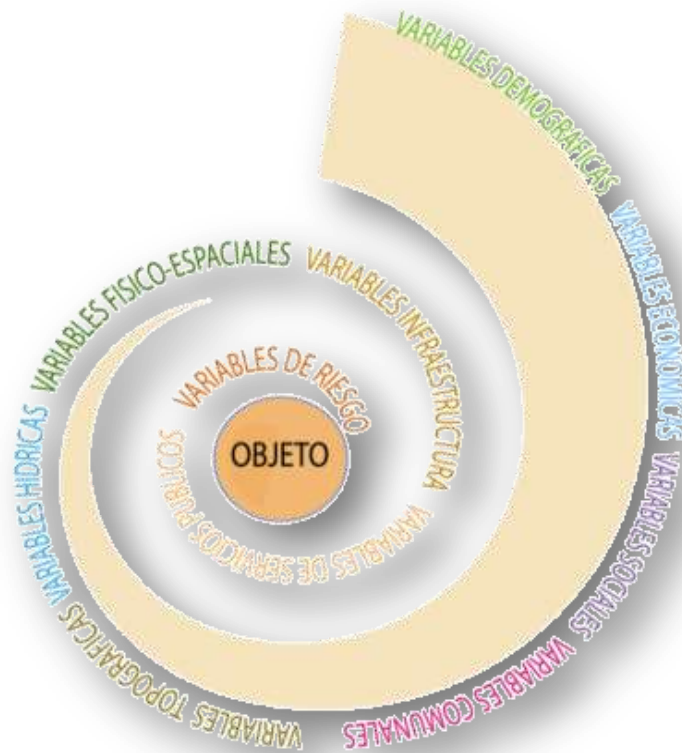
VARIABLES DEMOGRAFICAS
VARIABLES ECONOMICAS
VARIABLES SOCIALES
VARIABLES COMUNALES
VARIABLES TOPOGRAFICAS
VARIABLES HIDRICAS
VARIABLES FISICO-ESPACIALES
VARIABLES INFRAESTRUCTURA
VARIABLES DE SERVICIOS PUBLICOS
VARIABLES DE RIESGO
OBJETO